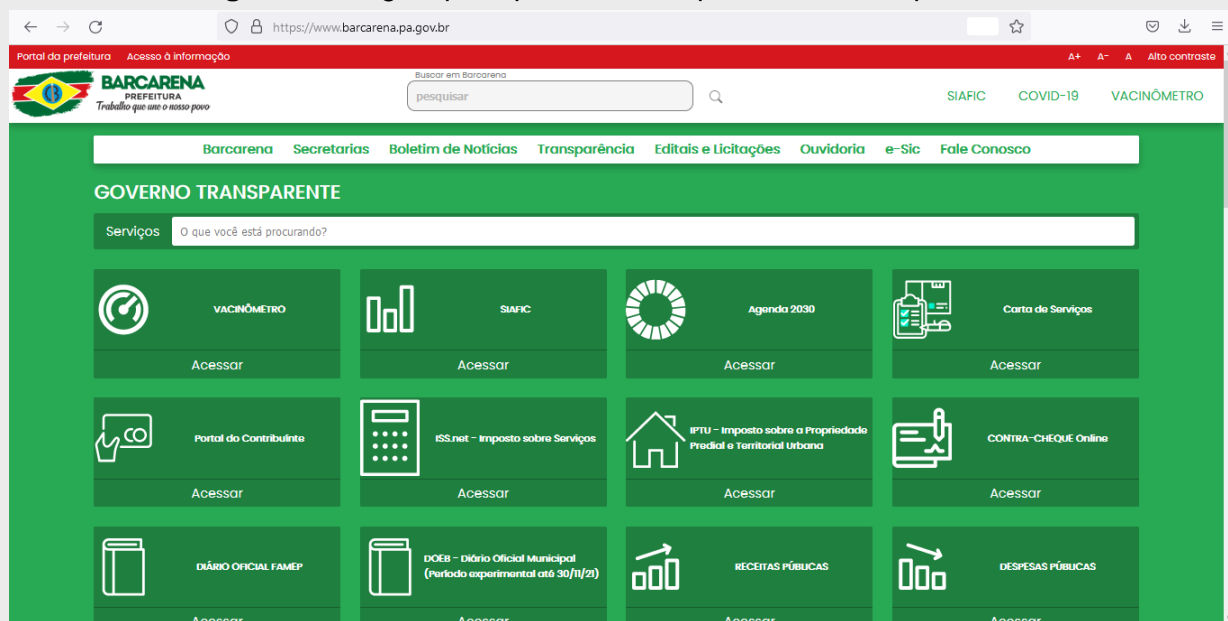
https://www.barcarena.pa.gov.br

Portal da prefeitura Acesso à informação

A+ A- A Alto contraste

BARCARENA
PREFEITURA
Trabalho que une o nosso povo

Buscar em Barcarena
pesquisar

SIAFIC COVID-19 VACINÔMETRO

Barcarena Secretarias Boletim de Notícias Transparência Editais e Licitações Ouvidoria e-Sic Fale Conosco

GOVERNO TRANSPARENTE

Serviços O que você está procurando?

VACINÔMETRO
Acessar

SIAFIC
Acessar

Agenda 2030
Acessar

Carta de Serviços
Acessar

CO
Portal do Contribuinte
Acessar

ISS.net - Imposto sobre Serviços
Acessar

IPTU - Imposto sobre a Propriedade Predial e Territorial Urbana
Acessar

CONTRA-CHEQUE Online
Acessar

DIÁRIO OFICIAL FAMEP
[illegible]

DOEB - Diário Oficial Municipal (Período experimental até 30/11/21)
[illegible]

RECEITAS PÚBLICAS
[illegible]

DESPESAS PÚBLICAS
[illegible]